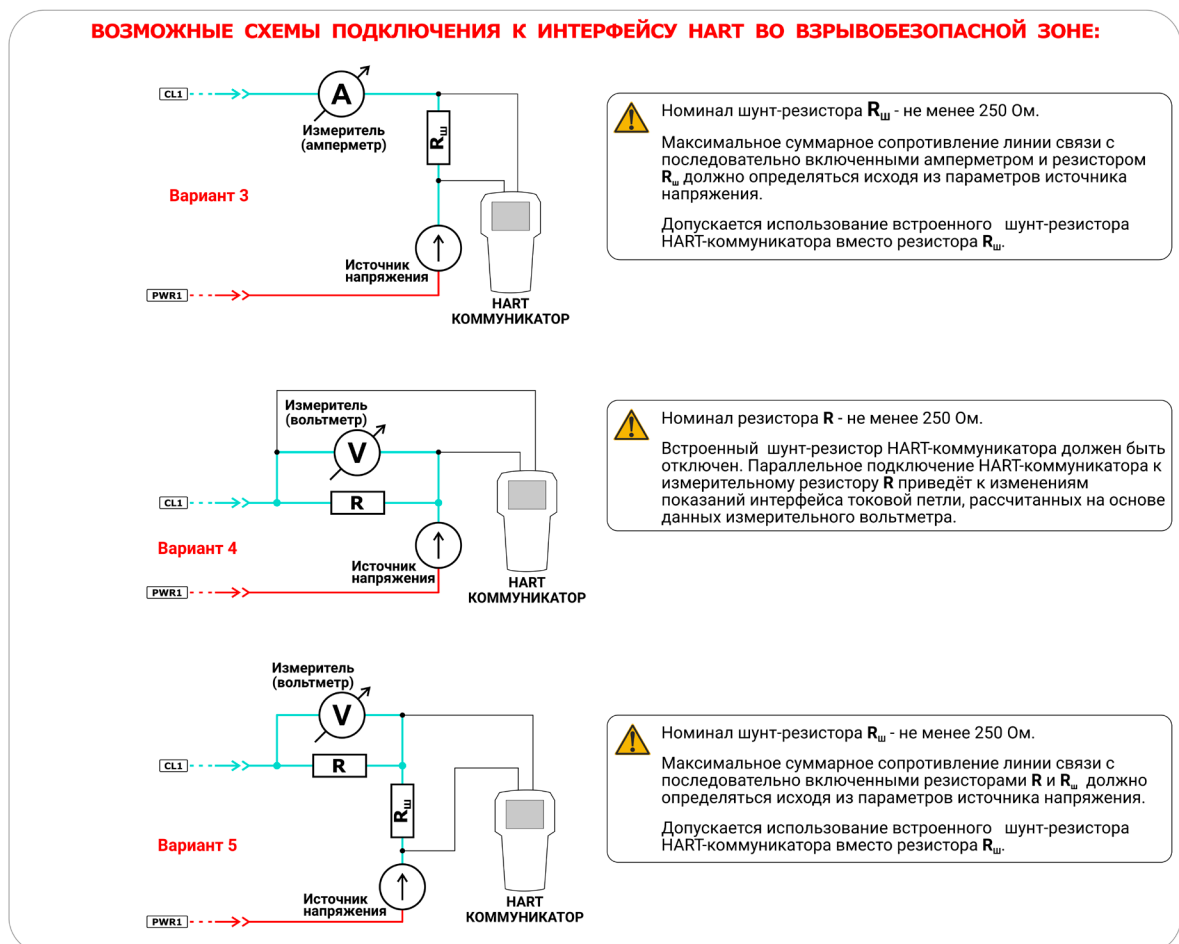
ВОЗМОЖНЫЕ СХЕМЫ ПОДКЛЮЧЕНИЯ К ИНТЕРФЕЙСУ HART ВО ВЗРЫВОБЕЗОПАСНОЙ ЗОНЕ:

CL1

A

Измеритель (амперметр)

$R_ш$

Вариант 3

Источник напряжения

PWR1

HART КОММУНИКАТОР

Номинал шунт-резистора $R_ш$ - не менее 250 Ом.

Максимальное суммарное сопротивление линии связи с последовательно включенными амперметром и резистором $R_ш$ должно определяться исходя из параметров источника напряжения.

Допускается использование встроенного шунт-резистора HART-коммуникатора вместо резистора $R_ш$.

Измеритель (вольтметр)

V

CL1

R

Вариант 4

Источник напряжения

PWR1

HART КОММУНИКАТОР

Номинал резистора R - не менее 250 Ом.

Встроенный шунт-резистор HART-коммуникатора должен быть отключен. Параллельное подключение HART-коммуникатора к измерительному резистору R приведёт к изменениям показаний интерфейса токовой петли, рассчитанных на основе данных измерительного вольтметра.

Измеритель (вольтметр)

V

CL1

R

$R_ш$

Вариант 5

Источник напряжения

PWR1

HART КОММУНИКАТОР

Номинал шунт-резистора $R_ш$ - не менее 250 Ом.

Максимальное суммарное сопротивление линии связи с последовательно включенными резисторами R и $R_ш$ должно определяться исходя из параметров источника напряжения.

Допускается использование встроенного шунт-резистора HART-коммуникатора вместо резистора $R_ш$.